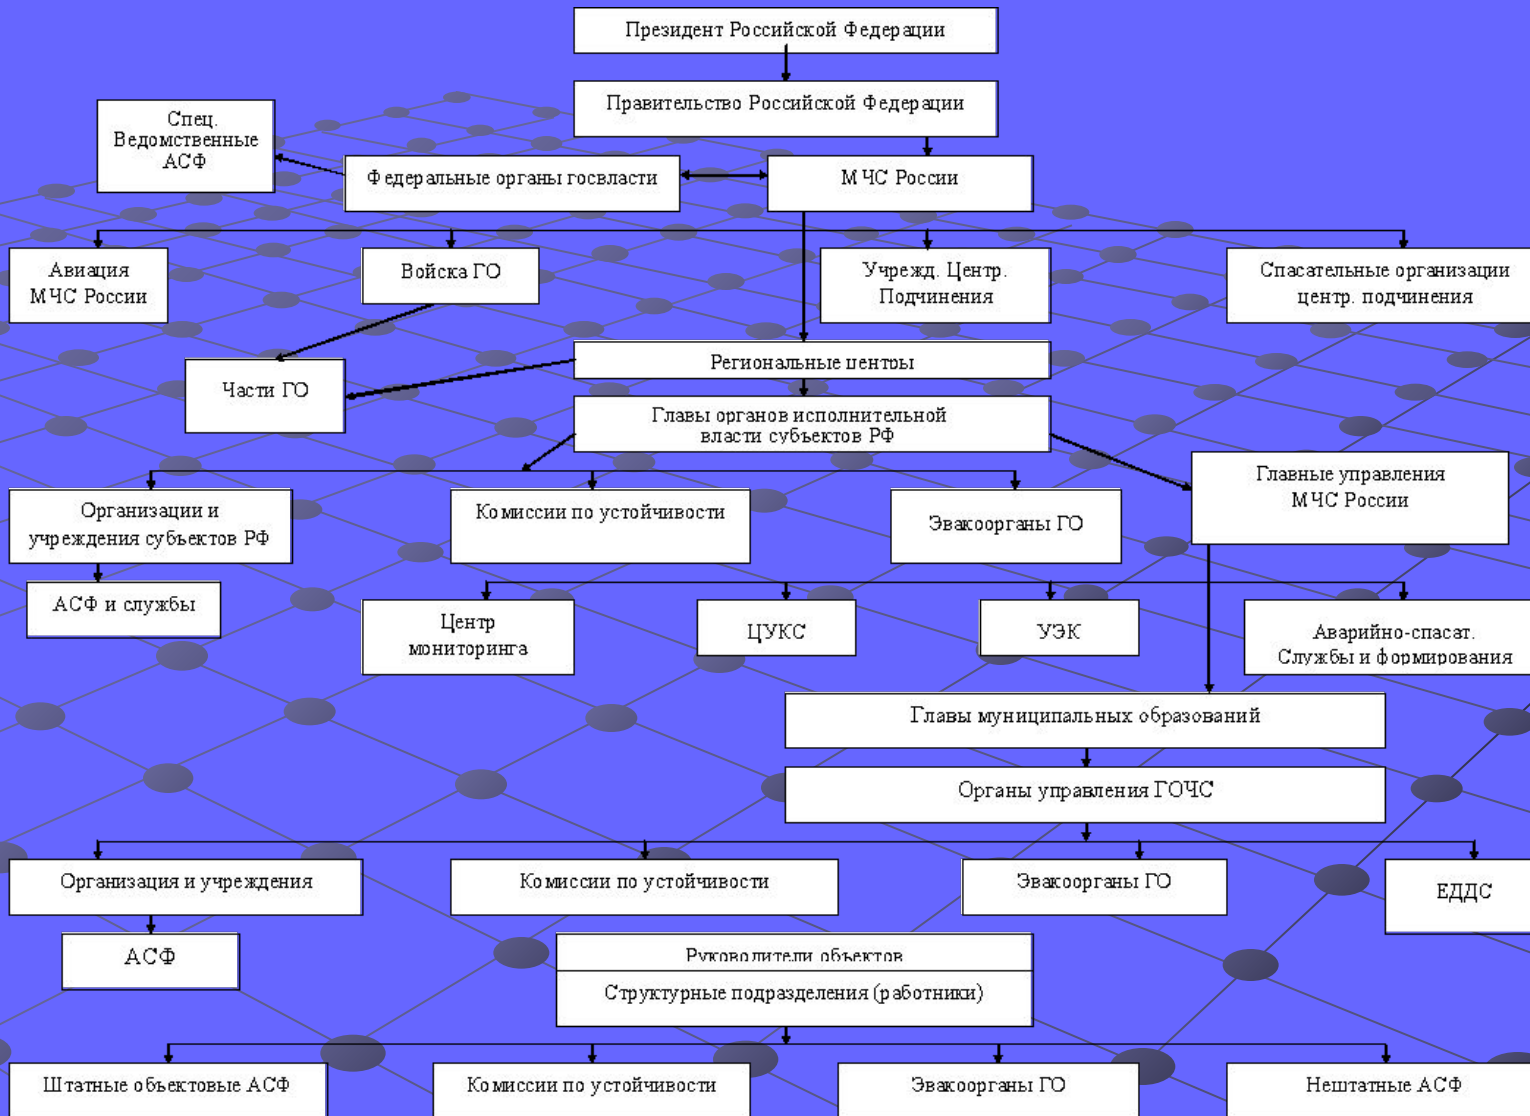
Президент Российской Федерации

Правительство Российской Федерации

Спец. Ведомственные АСФ

Федеральные органы госвласти

МЧС России

Авиация МЧС России

Войска ГО

Учрежд. Центр. Подчинения

Спасательные организации центр. подчинения

Части ГО

Региональные центры

Главы органов исполнительной власти субъектов РФ

Организации и учреждения субъектов РФ

Комиссии по устойчивости

Эвакоорганы ГО

Главные управления МЧС России

АСФ и службы

Центр мониторинга

ЦУКС

УЭК

Аварийно-спасат. Службы и формирования

Главы муниципальных образований

Органы управления ГОЧС

Организация и учреждения

Комиссии по устойчивости

Эвакоорганы ГО

ЕДДС

АСФ

Руководители объектов

Структурные подразделения (работники)

Штатные объектовые АСФ

Комиссии по устойчивости

Эвакоорганы ГО

Нештатные АСФ